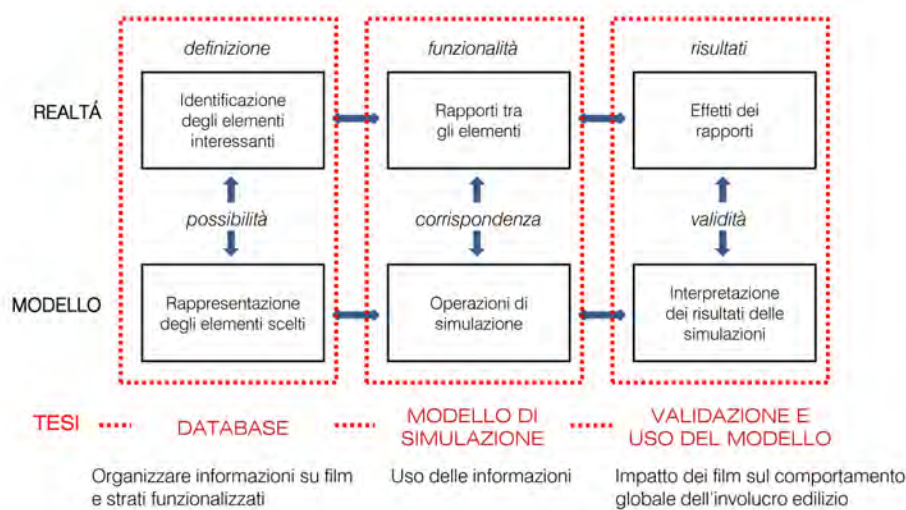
definizione

funzionalità

risultati

REALTÁ

Identificazione degli elementi interessanti

Rapporti tra gli elementi

Effetti dei rapporti

possibilità

corrispondenza

validità

MODELLO

Rappresentazione degli elementi scelti

Operazioni di simulazione

Interpretazione dei risultati delle simulazioni

TESI

DATABASE

MODELLO DI SIMULAZIONE

VALIDAZIONE E USO DEL MODELLO

Organizzare informazioni su film e strati funzionalizzati

Uso delle informazioni

Impatto dei film sul comportamento globale dell'involucro edilizio